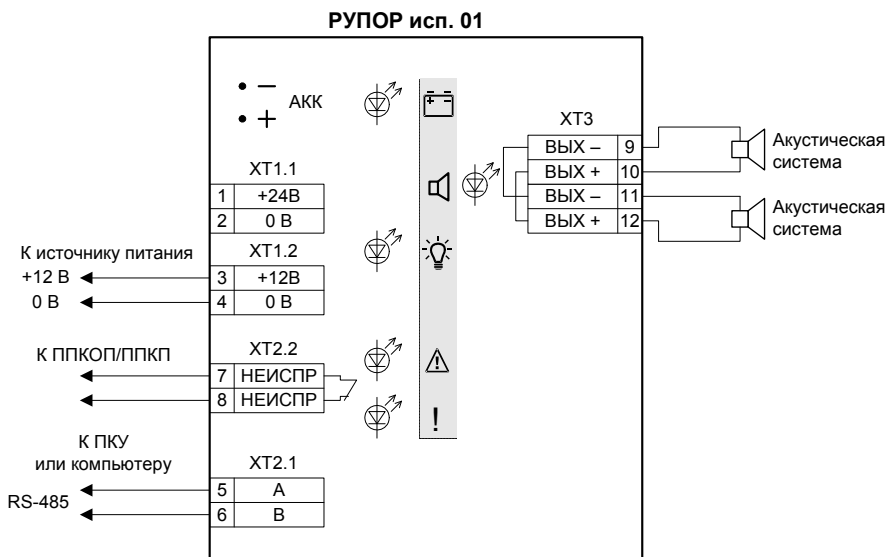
РУПОР исп. 01

АКК

XT1.1

| 1 | +24В |
|---|---|
| 2 | 0 В |

К источнику питания
+12 В
0 В

XT1.2

| 3 | +12В |
|---|---|
| 4 | 0 В |

К ППКОП/ППКП

XT2.2

| 7 | НЕИСПР |
|---|---|
| 8 | НЕИСПР |

К ПКУ
или компьютеру
RS-485

XT2.1

| 5 | A |
|---|---|
| 6 | B |

!

XT3

| ВЫХ – | 9 |
|---|---|
| ВЫХ + | 10 |
| ВЫХ – | 11 |
| ВЫХ + | 12 |

Акустическая система

Акустическая система